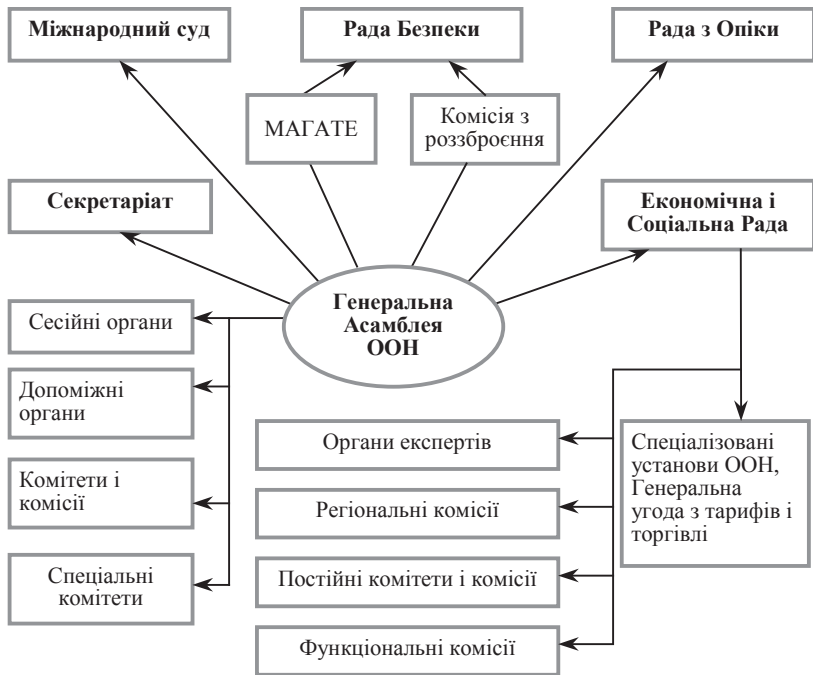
Міжнародний суд

Рада Безпеки

Рада з Опіки

МАГАТЕ

Комісія з роззброєння

Секретаріат

Економічна і Соціальна Рада

Генеральна Асамблея ООН

Сесійні органи

Допоміжні органи

Комітети і комісії

Спеціальні комітети

Органи експертів

Регіональні комісії

Постійні комітети і комісії

Функціональні комісії

Спеціалізовані установи ООН, Генеральна угода з тарифів і торгівлі